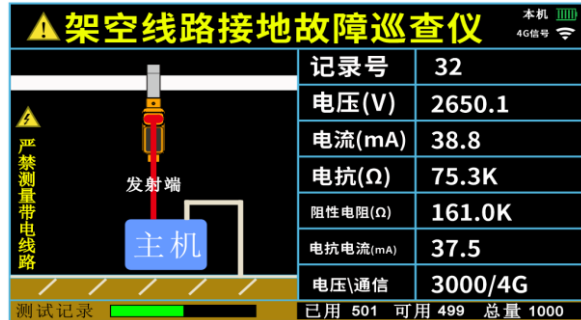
架空线路接地故障巡查仪

本机
4G信号

严禁测量带电线路

发射端

主机

| 记录号 | 32 |
|---|---|
| 电压(V) | 2650.1 |
| 电流(mA) | 38.8 |
| 电抗(Ω) | 75.3K |
| 阻性电阻(Ω) | 161.0K |
| 电抗电流(mA) | 37.5 |
| 电压\通信 | 3000/4G |

测试记录

已用 501 可用 499 总量 1000